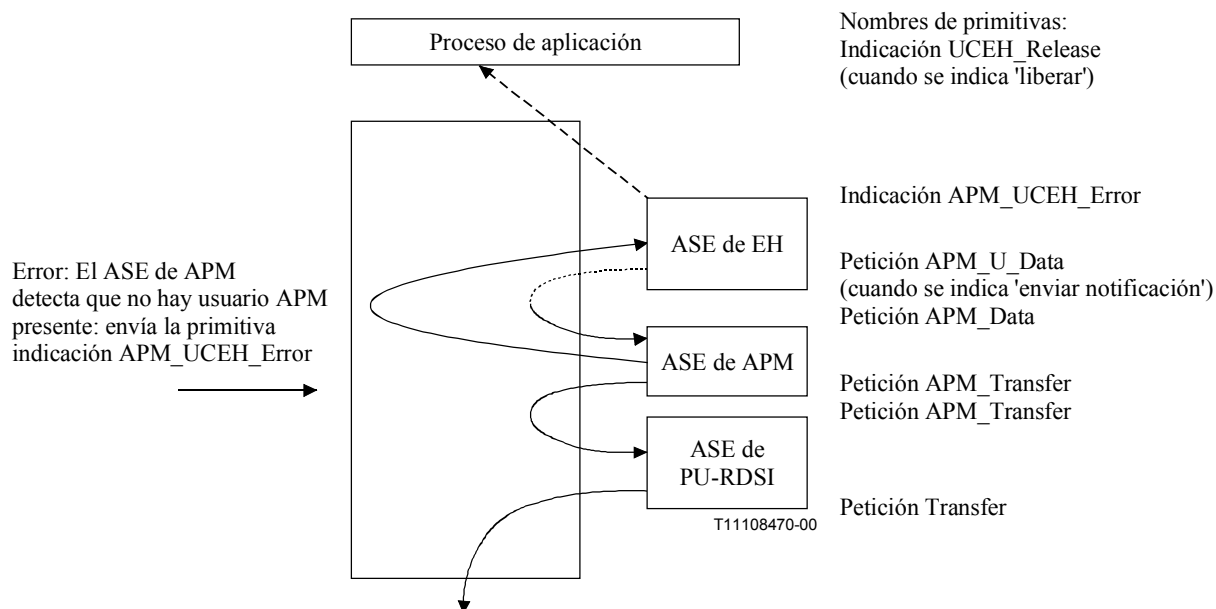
Proceso de aplicación

Nombres de primitivas:
Indicación UCEH_Release
(cuando se indica 'liberar')

Indicación APM_UCEH_Error

ASE de EH

Error: El ASE de APM detecta que no hay usuario APM presente: envía la primitiva indicación APM_UCEH_Error

Petición APM_U_Data
(cuando se indica 'enviar notificación')
Petición APM_Data

ASE de APM

Petición APM_Transfer
Petición APM_Transfer

ASE de PU-RDSI

Petición Transfer

T11108470-00